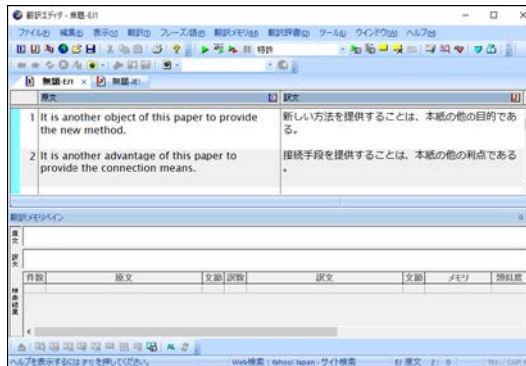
翻訳エディタ - 無題-E/J

ファイル(F) 編集(E) 表示(V) 翻訳(T) フレーズ/語句 翻訳メモリ(M) 翻訳評価(Q) ツール(O) ウインドウ(W) ヘルプ(H)

無題-E/J × 無題-J/E

| | 原文 | 訳文 |
|---|---|---|
| 1 | It is another object of this paper to provide the new method. | 新しい方法を提供することは、本紙の他の目的である。 |
| 2 | It is another advantage of this paper to provide the connection means. | 接続手段を提供することは、本紙の他の利点である。 |

翻訳メモリペイン

原文

訳文

| 件数 | 原文 | 文節 | 訳数 | 訳文 | 文節 | メモリ | 類似度 |
|---|---|---|---|---|---|---|---|

検索結果

ヘルプを表示するには F1 を押してください。 Web検索：Yahoo! Japan - サイト検索 原文 2: 0